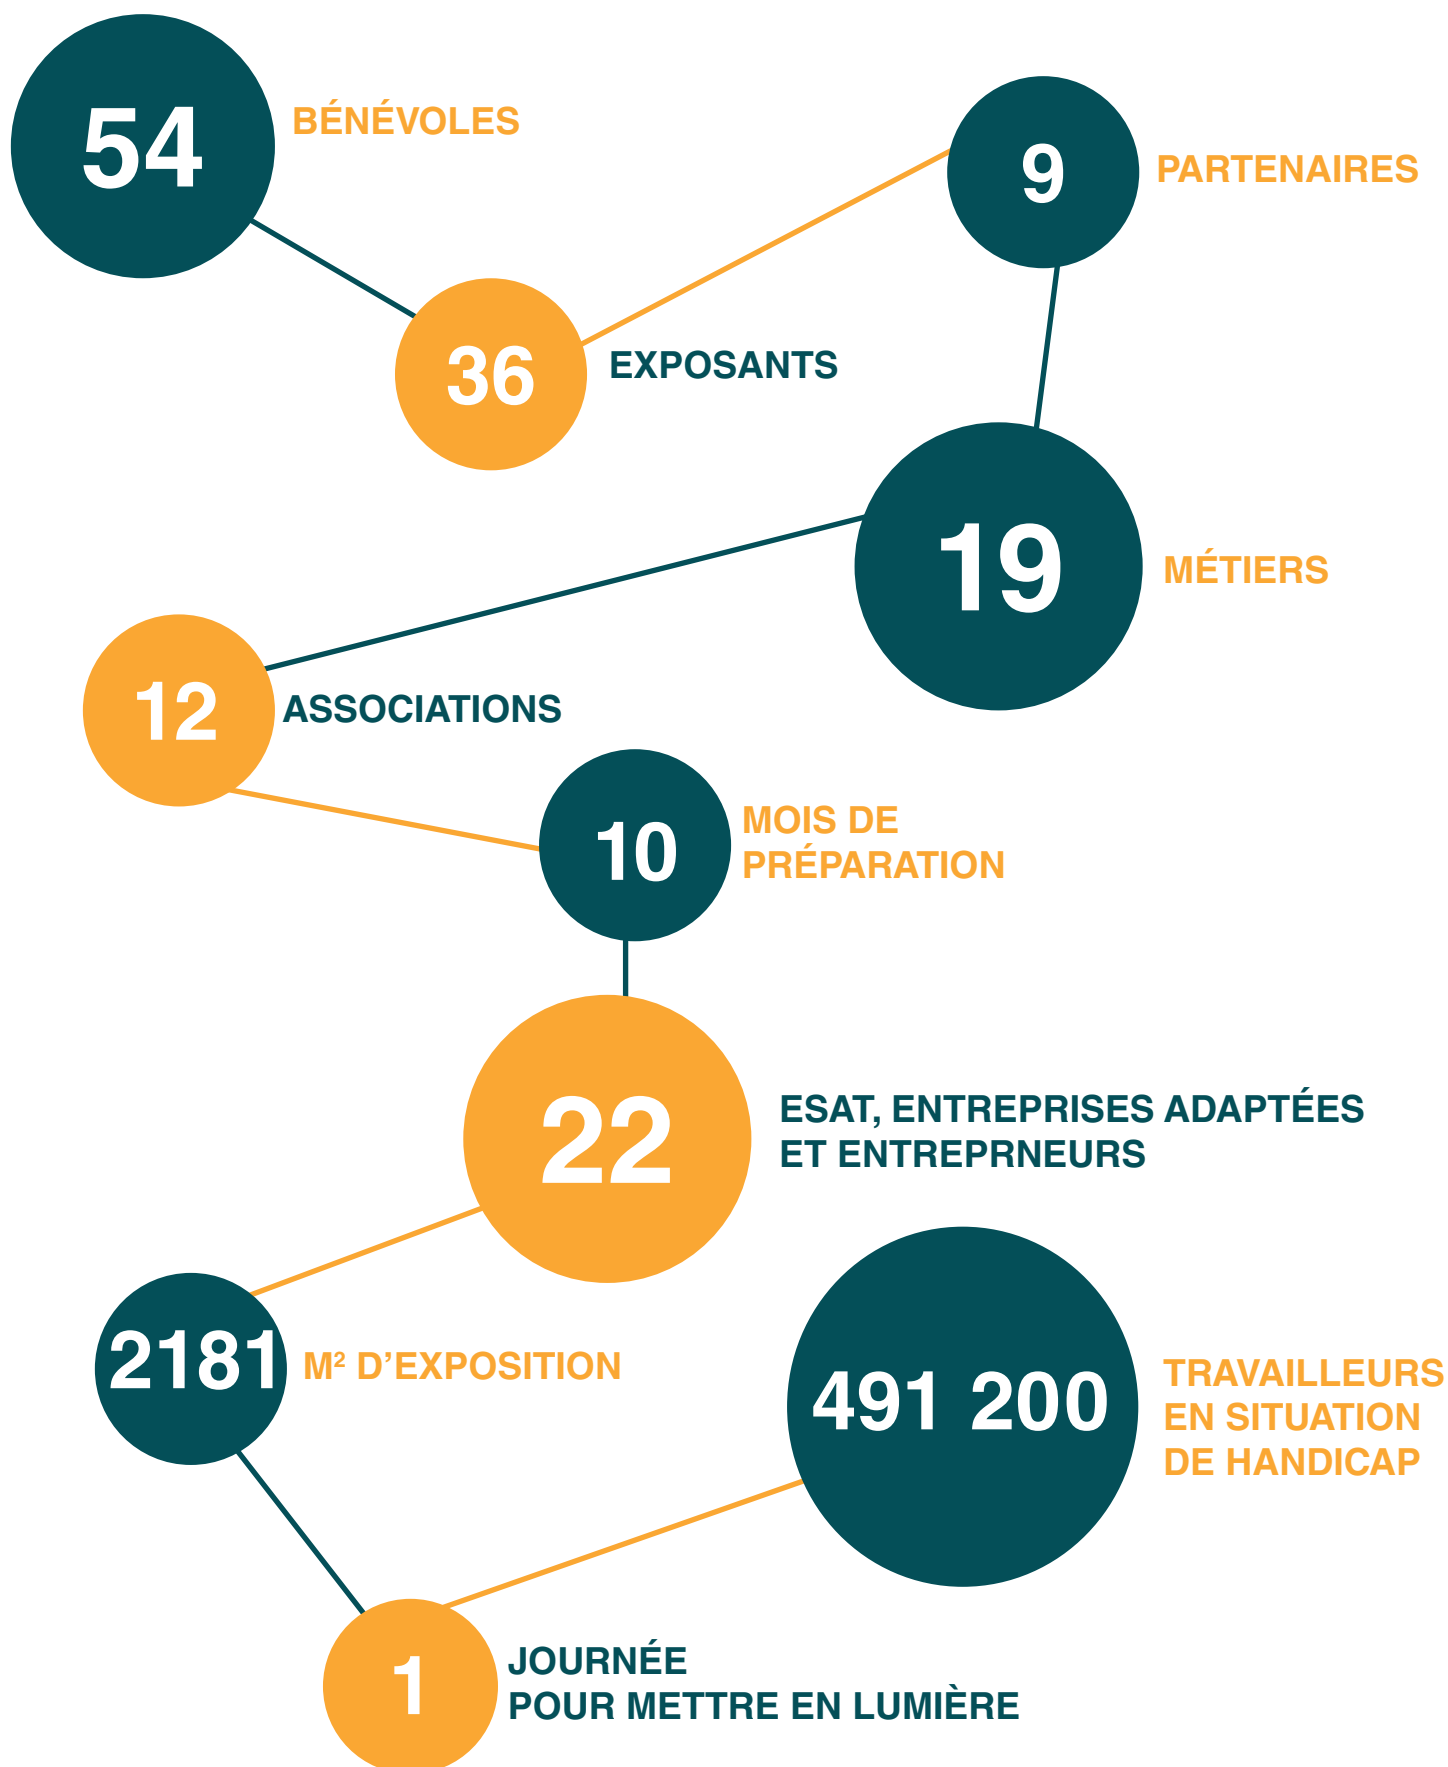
54 BÉNÉVOLES

9 PARTENAIRES

36 EXPOSANTS

19 MÉTIERS

12 ASSOCIATIONS

10 MOIS DE PRÉPARATION

22 ESAT, ENTREPRISES ADAPTÉES ET ENTREPRNEURS

2181 M² D'EXPOSITION

491 200 TRAVAILLEURS EN SITUATION DE HANDICAP

1 JOURNÉE POUR METTRE EN LUMIÈRE